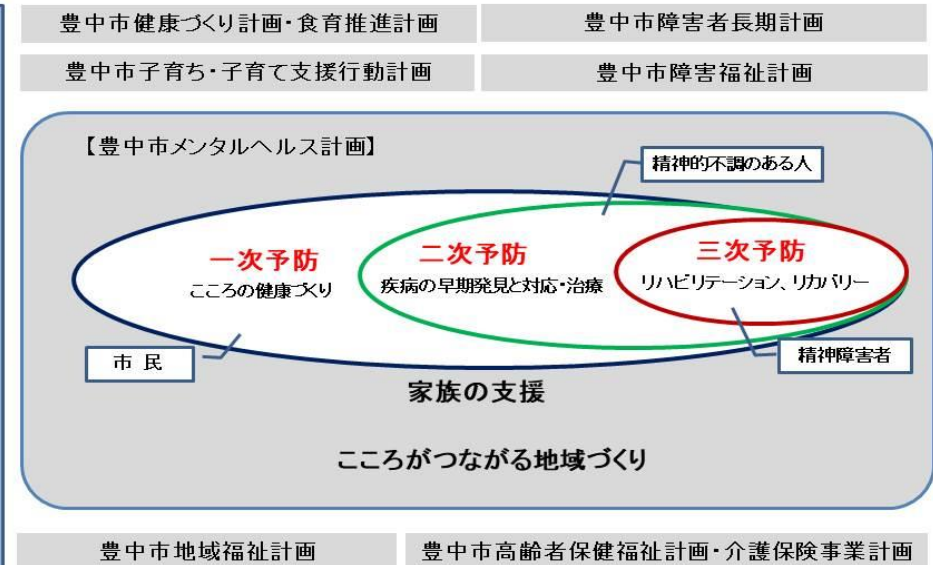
豊中市健康づくり計画・食育推進計画

豊中市障害者長期計画

豊中市子育ち・子育て支援行動計画

豊中市障害福祉計画

【豊中市メンタルヘルス計画】

精神的不調のある人

一次予防
こころの健康づくり

二次予防
疾病の早期発見と対応・治療

三次予防
リハビリテーション、リカバリー

市民

精神障害者

家族の支援

こころがつながる地域づくり

豊中市地域福祉計画

豊中市高齢者保健福祉計画・介護保険事業計画